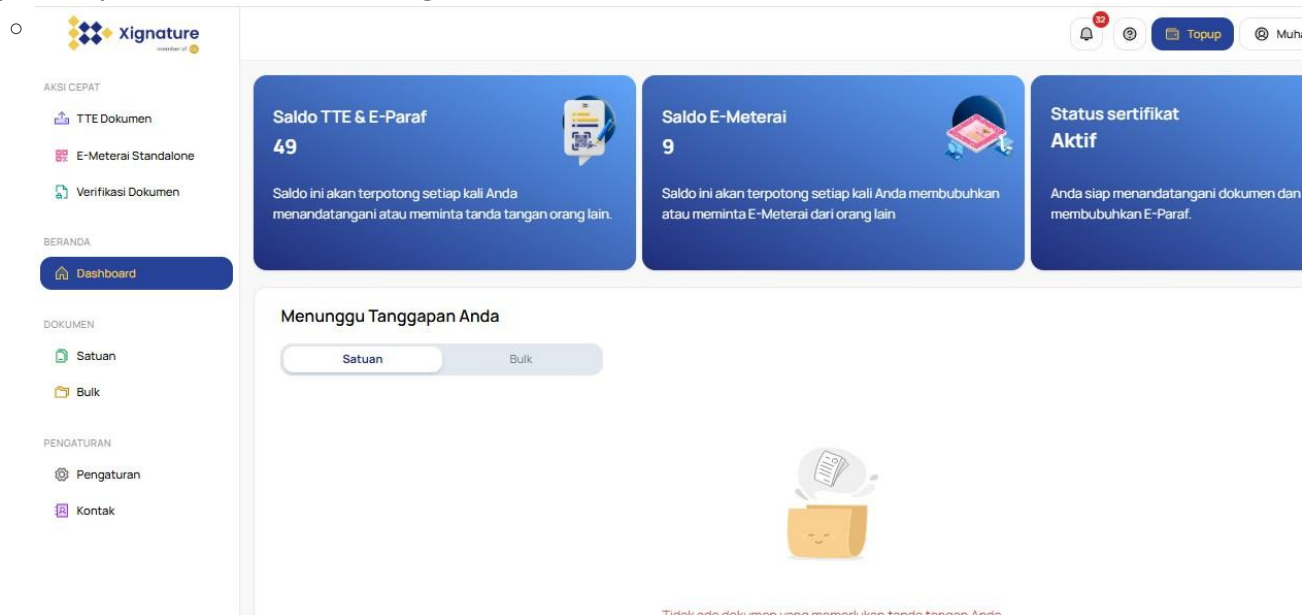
o

Xignature
member of

32

Topup

Muh

AKSI CEPAT

TTE Dokumen

E-Meterai Standalone

Verifikasi Dokumen

BERANDA

Dashboard

DOKUMEN

Satuan

Bulk

PENGATURAN

Pengaturan

Kontak

Saldo TTE & E-Paraf
49

Saldo ini akan terpotong setiap kali Anda menandatangani atau meminta tanda tangan orang lain.

Saldo E-Meterai
9

Saldo ini akan terpotong setiap kali Anda membubuhkan atau meminta E-Meterai dari orang lain

Status sertifikat
Aktif

Anda siap menandatangani dokumen dan membubuhkan E-Paraf.

Menunggu Tanggapan Anda

Satuan

Bulk

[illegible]